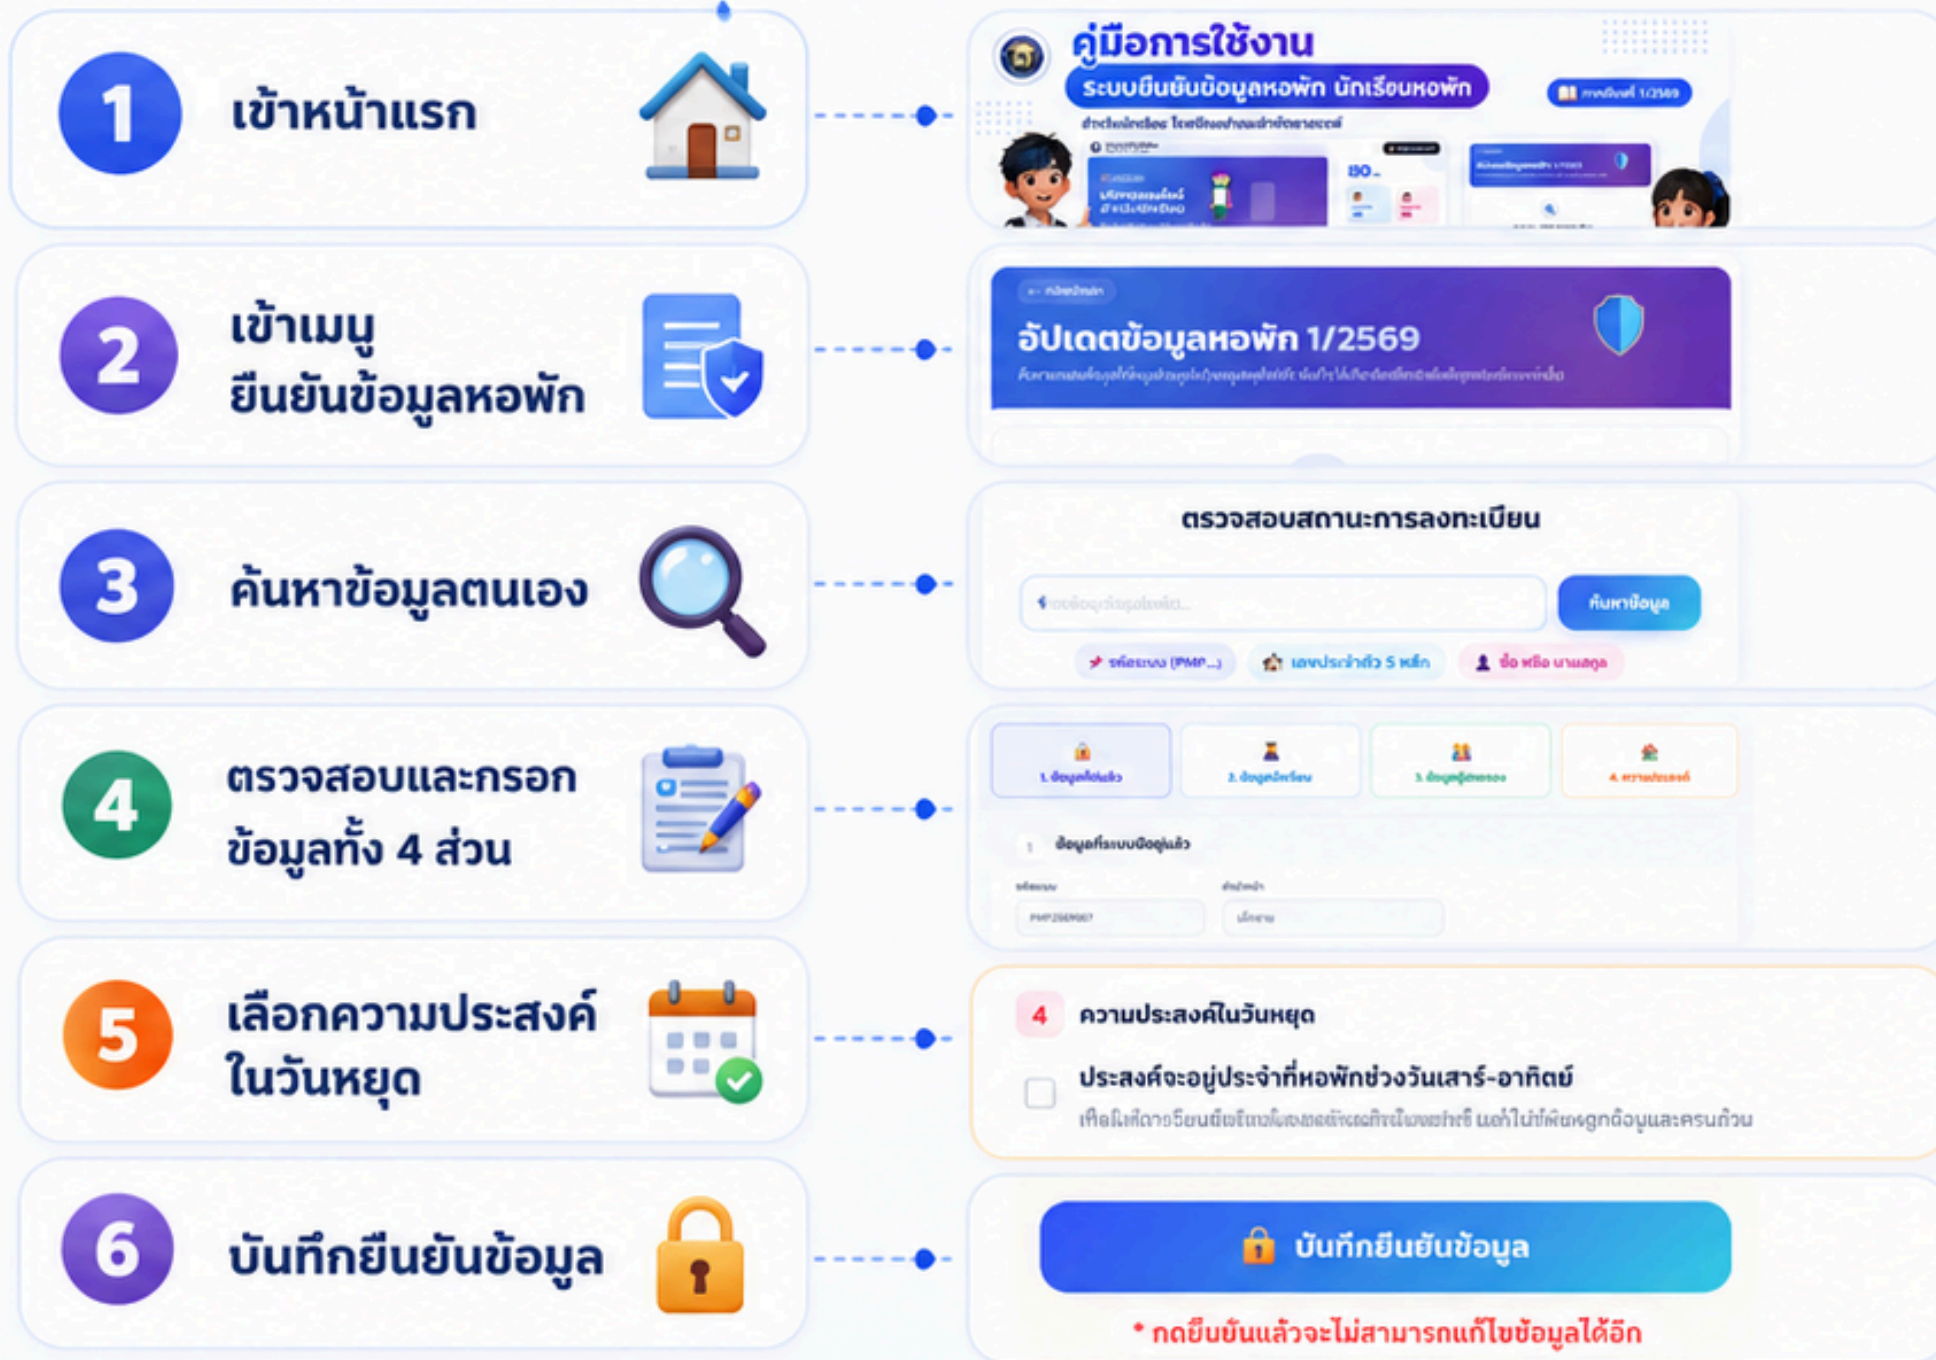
1 เข้าหน้าแรก

คู่มือการใช้งาน
ระบบยืนยันข้อมูลหอพัก นักเรียนหอพัก
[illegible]

2 เข้าเมนู ยืนยันข้อมูลหอพัก

อัปเดตข้อมูลหอพัก 1/2569
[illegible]

3 ค้นหาข้อมูลตนเอง

ตรวจสอบสถานะการลงทะเบียน
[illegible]
ค้นหาข้อมูล
รหัสระบบ (PMP...) เลขประจำตัว 5 หลัก ชื่อ หรือ นามสกุล

4 ตรวจสอบและกรอก ข้อมูลทั้ง 4 ส่วน

1. ข้อมูลทั่วไป 2. ข้อมูลนักเรียน 3. ข้อมูลผู้ปกครอง 4. ความประสงค์
ข้อมูลที่ระบบมีอยู่แล้ว
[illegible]

5 เลือกความประสงค์ ในวันหยุด

4 ความประสงค์ในวันหยุด
ประสงค์จะอยู่ประจำที่หอพักช่วงวันเสาร์-อาทิตย์
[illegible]

6 บันทึกยืนยันข้อมูล

บันทึกยืนยันข้อมูล
* กดยืนยันแล้วจะไม่สามารถแก้ไขข้อมูลได้อีก